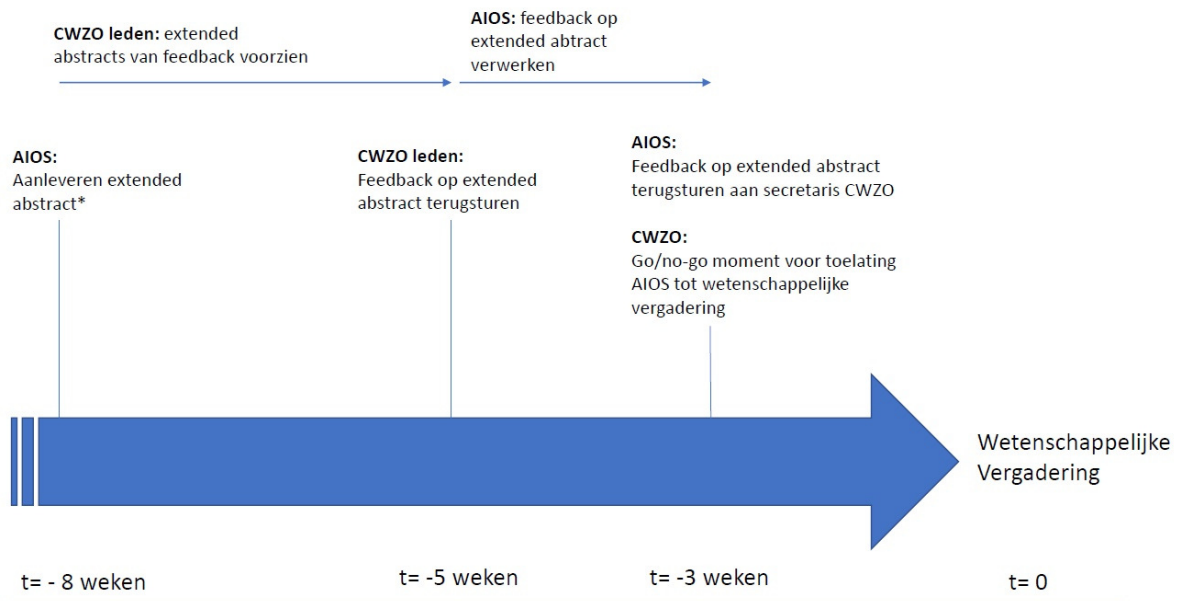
**CWZO leden:** extended abstracts van feedback voorzien

**AIOS:** feedback op extended abtract verwerken

**AIOS:**
Aanleveren extended abstract*

**CWZO leden:**
Feedback op extended abstract terugsturen

**AIOS:**
Feedback op extended abstract terugsturen aan secretaris CWZO

**CWZO:**
Go/no-go moment voor toelating AIOS tot wetenschappelijke vergadering

Wetenschappelijke Vergadering

t= - 8 weken

t= -5 weken

t= -3 weken

t= 0